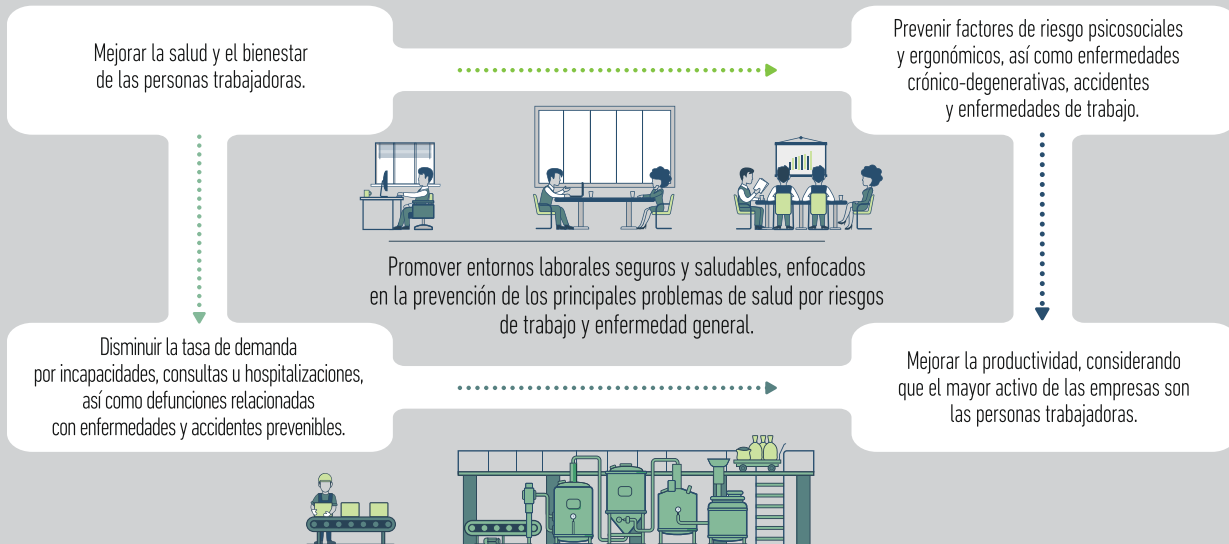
Mejorar la salud y el bienestar de las personas trabajadoras.

Prevenir factores de riesgo psicosociales y ergonómicos, así como enfermedades crónico-degenerativas, accidentes y enfermedades de trabajo.

Promover entornos laborales seguros y saludables, enfocados en la prevención de los principales problemas de salud por riesgos de trabajo y enfermedad general.

Disminuir la tasa de demanda por incapacidades, consultas u hospitalizaciones, así como defunciones relacionadas con enfermedades y accidentes prevenibles.

Mejorar la productividad, considerando que el mayor activo de las empresas son las personas trabajadoras.